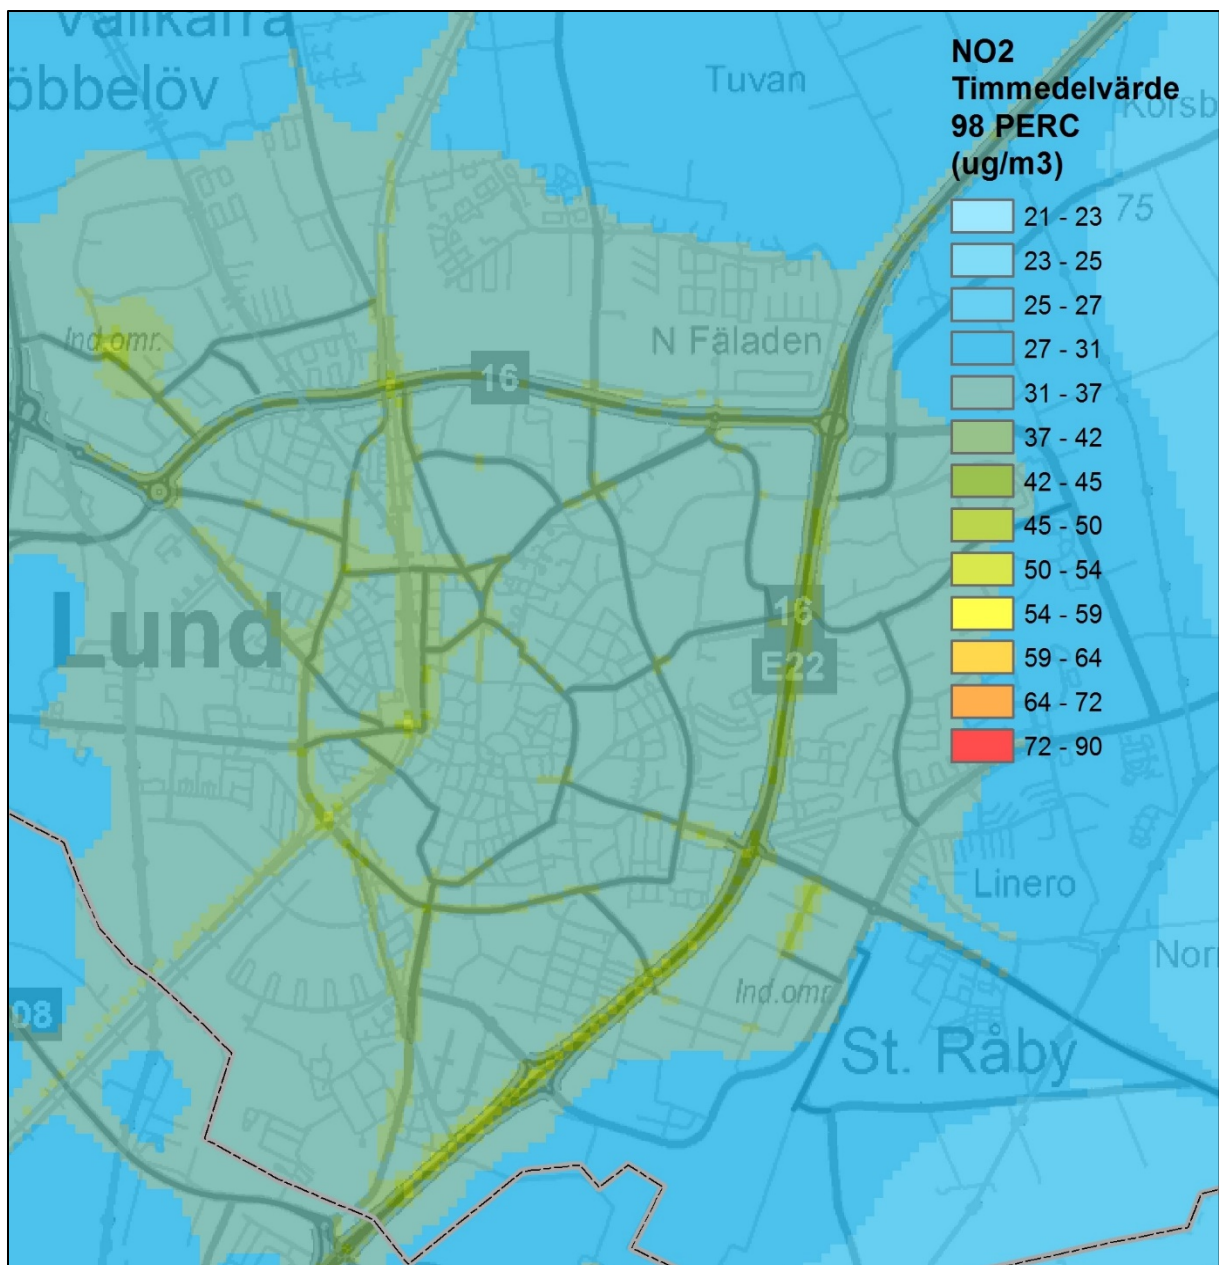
Vallkärra
öbbelöv
Tuvan
NO2
Timmedelvärde
98 PERC
(ug/m3)
Korsb
75
21 - 23
23 - 25
25 - 27
27 - 31
31 - 37
37 - 42
42 - 45
45 - 50
50 - 54
54 - 59
59 - 64
64 - 72
72 - 90
Ind.omr.
N Fäladen
16
16
E22
Lund
Linero
Nor
Ind.omr.
08
St. Råby